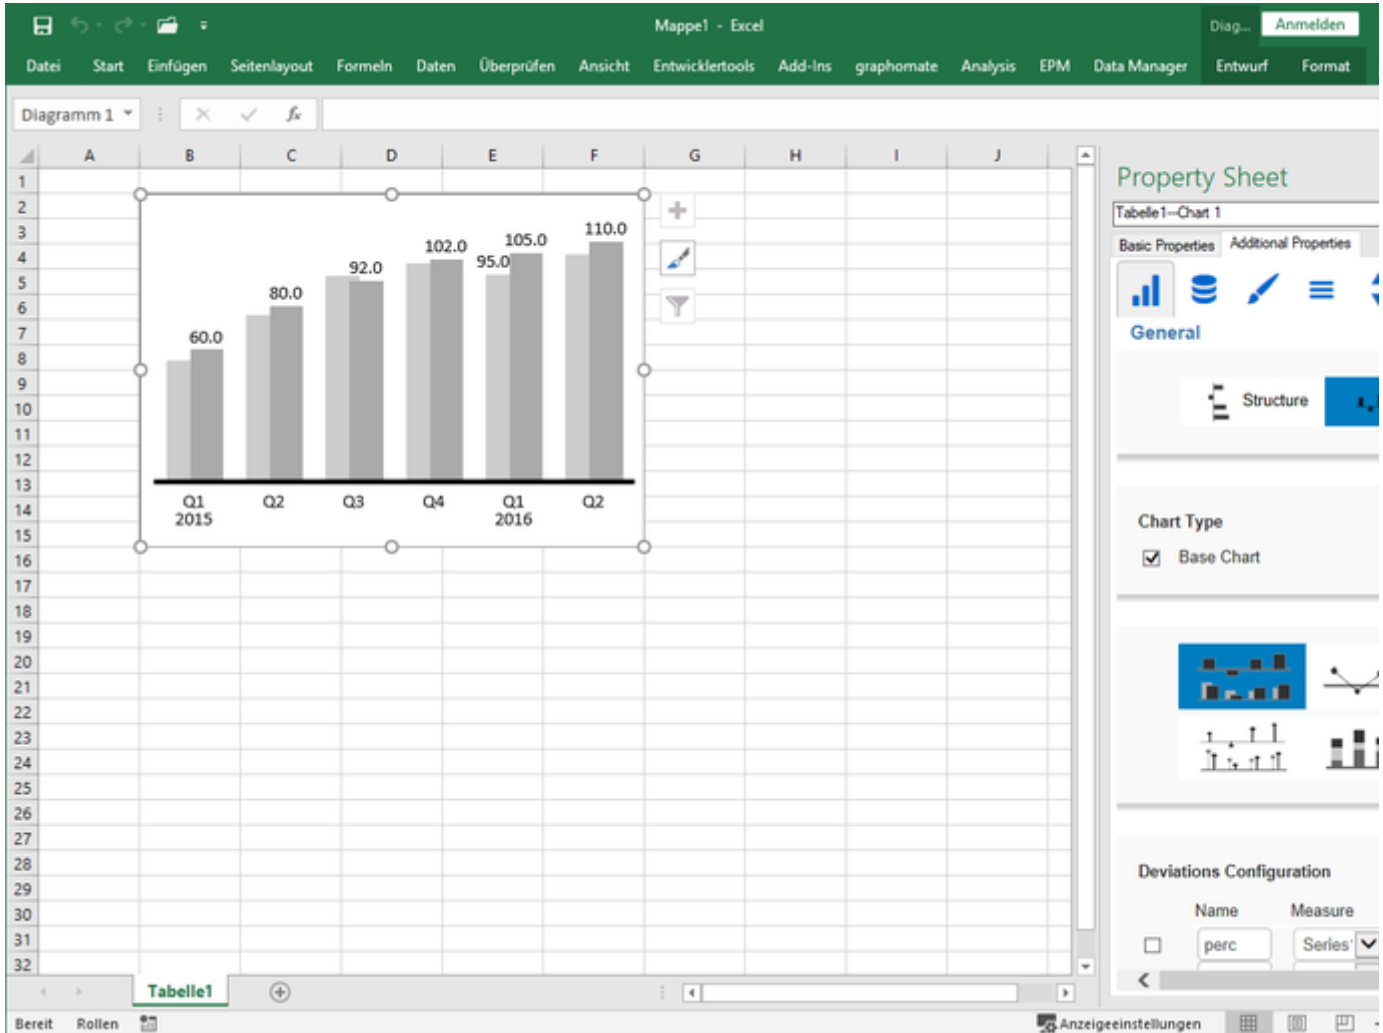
Mappe1 - Excel

Diag... Anmelden

Datei Start Einfügen Seitenlayout Formeln Daten Überprüfen Ansicht Entwicklertools Add-Ins graphomate Analysis EPM Data Manager Entwurf Format

Diagramm 1

$f_x$

| | A | B | C | D | E | F | G | H | I | J |
|---|---|---|---|---|---|---|---|---|---|---|

1 2 3 4 5 6 7 8 9 10 11 12 13 14 15 16 17 18 19 20 21 22 23 24 25 26 27 28 29 30 31 32

60.0
80.0
92.0
102.0
95.0
105.0
110.0

Q1
2015
Q2
Q3
Q4
Q1
2016
Q2

Property Sheet

Tabelle1--Chart 1

Basic Properties Additional Properties

General

Structure

Chart Type

Base Chart

Deviations Configuration

Name Measure

perc

Series

Tabelle1

Bereit Rollen

Anzeigeeinstellungen